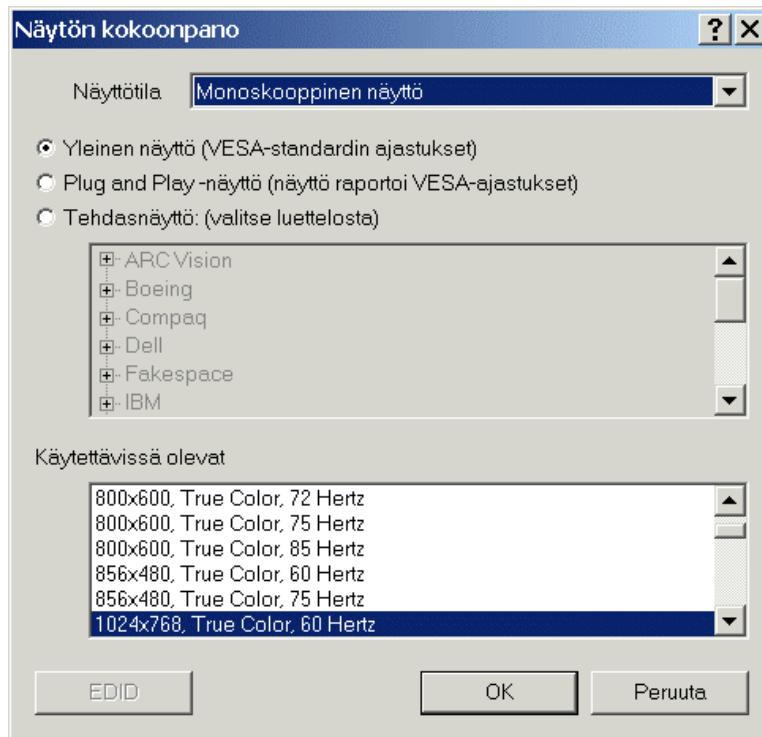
Näytön kokoonpano

?

Näyttötila Monoskooppinen näyttö

Yleinen näyttö (VESA-standardin ajastukset)

Plug and Play -näyttö (näyttö raportoi VESA-ajastukset)

Tehdasnäyttö: (valitse luettelosta)

ARC Vision
Boeing
Compaq
Dell
Fakespace
IBM

Käytettävissä olevat

800x600, True Color, 72 Hertz
800x600, True Color, 75 Hertz
800x600, True Color, 85 Hertz
856x480, True Color, 60 Hertz
856x480, True Color, 75 Hertz
1024x768, True Color, 60 Hertz

EDID

OK

Peruuta